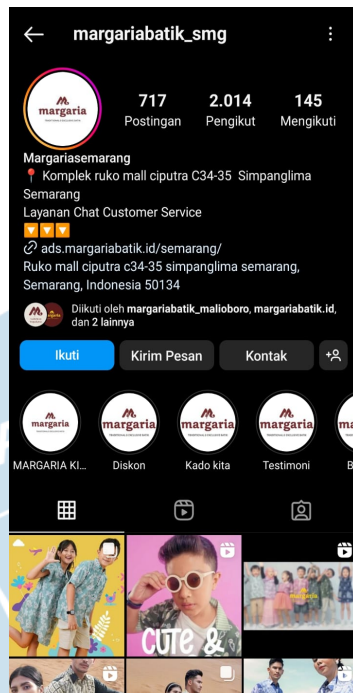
margariabatik_smg

margaria

717 Postingan
2.014 Pengikut
145 Mengikuti

Margariasemarang
📍 Komplek ruko mall ciputra C34-35 Simpanglima Semarang
Layanan Chat Customer Service
🔽🔽🔽
ads.margariabatik.id/semarang/
Ruko mall ciputra c34-35 simpanglima semarang, Semarang, Indonesia 50134

Diikuti oleh margariabatik_malioboro, margariabatik.id, dan 2 lainnya

Ikuti
Kirim Pesan
Kontak

margaria
MARGARIA KI...
margaria
Diskon
margaria
Kado kita
margaria
Testimoni
ma
B

CUTE &
margaria